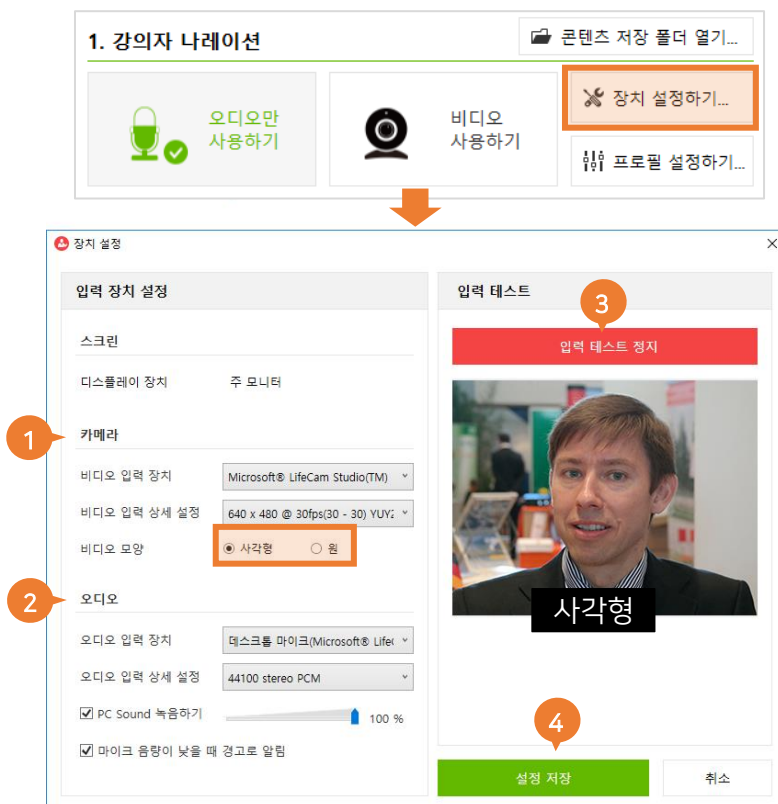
1. 강의자 나레이션

콘텐츠 저장 폴더 열기...

오디오만 사용하기

비디오 사용하기

장치 설정하기...

프로필 설정하기...

장치 설정

입력 장치 설정

스크린

디스플레이 장치 주 모니터

1

카메라

비디오 입력 장치 Microsoft® LifeCam Studio(TM)

비디오 입력 상세 설정 640 x 480 @ 30fps(30 - 30) YUY

비디오 모양 사각형 원

2

오디오

오디오 입력 장치 데스크톱 마이크(Microsoft® Lifе

오디오 입력 상세 설정 44100 stereo PCM

PC Sound 녹음하기 100 %

마이크 음량이 낮을 때 경고로 알림

입력 테스트

3

입력 테스트 정지

사각형

4

설정 저장

취소